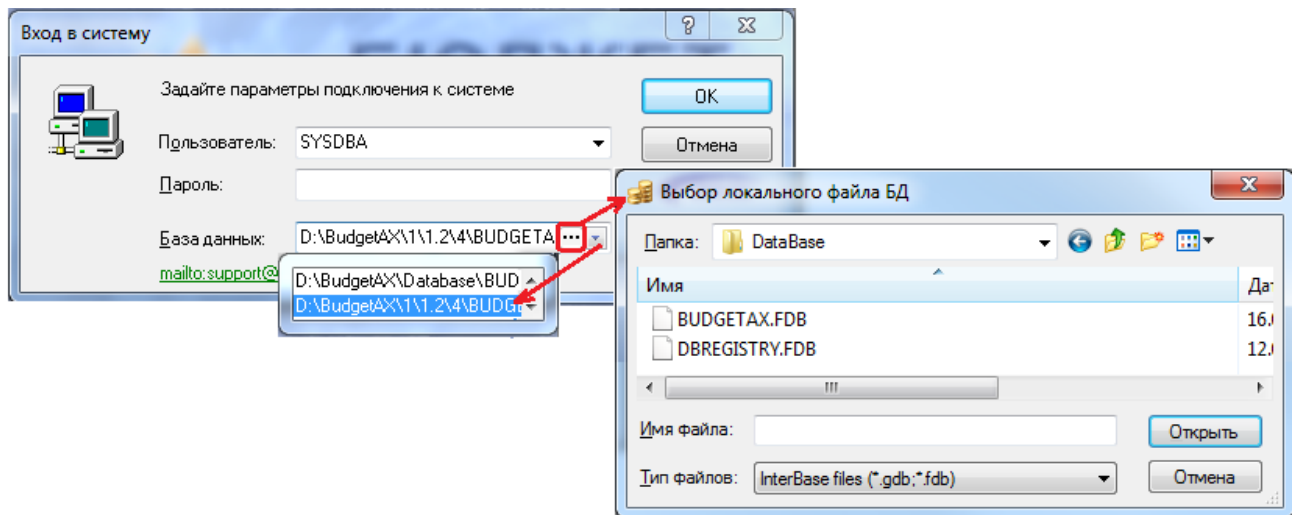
Вход в систему

?

Задайте параметры подключения к системе

OK

Пользователь: SYSDBA

Отмена

Пароль:

База данных: D:\BudgetAX\1\1.2\4\BUDGETA ...

mailto:support@

D:\BudgetAX\Database\BUD
D:\BudgetAX\1\1.2\4\BUDG

Выбор локального файла БД

Папка: DataBase

| Имя | Дат |
|---|---|
| BUDGETAX.FDB | 16. |
| DBREGISTRY.FDB | 12. |

Имя файла:

Открыть

Тип файлов: InterBase files (*.gdb;*.fdb)

Отмена